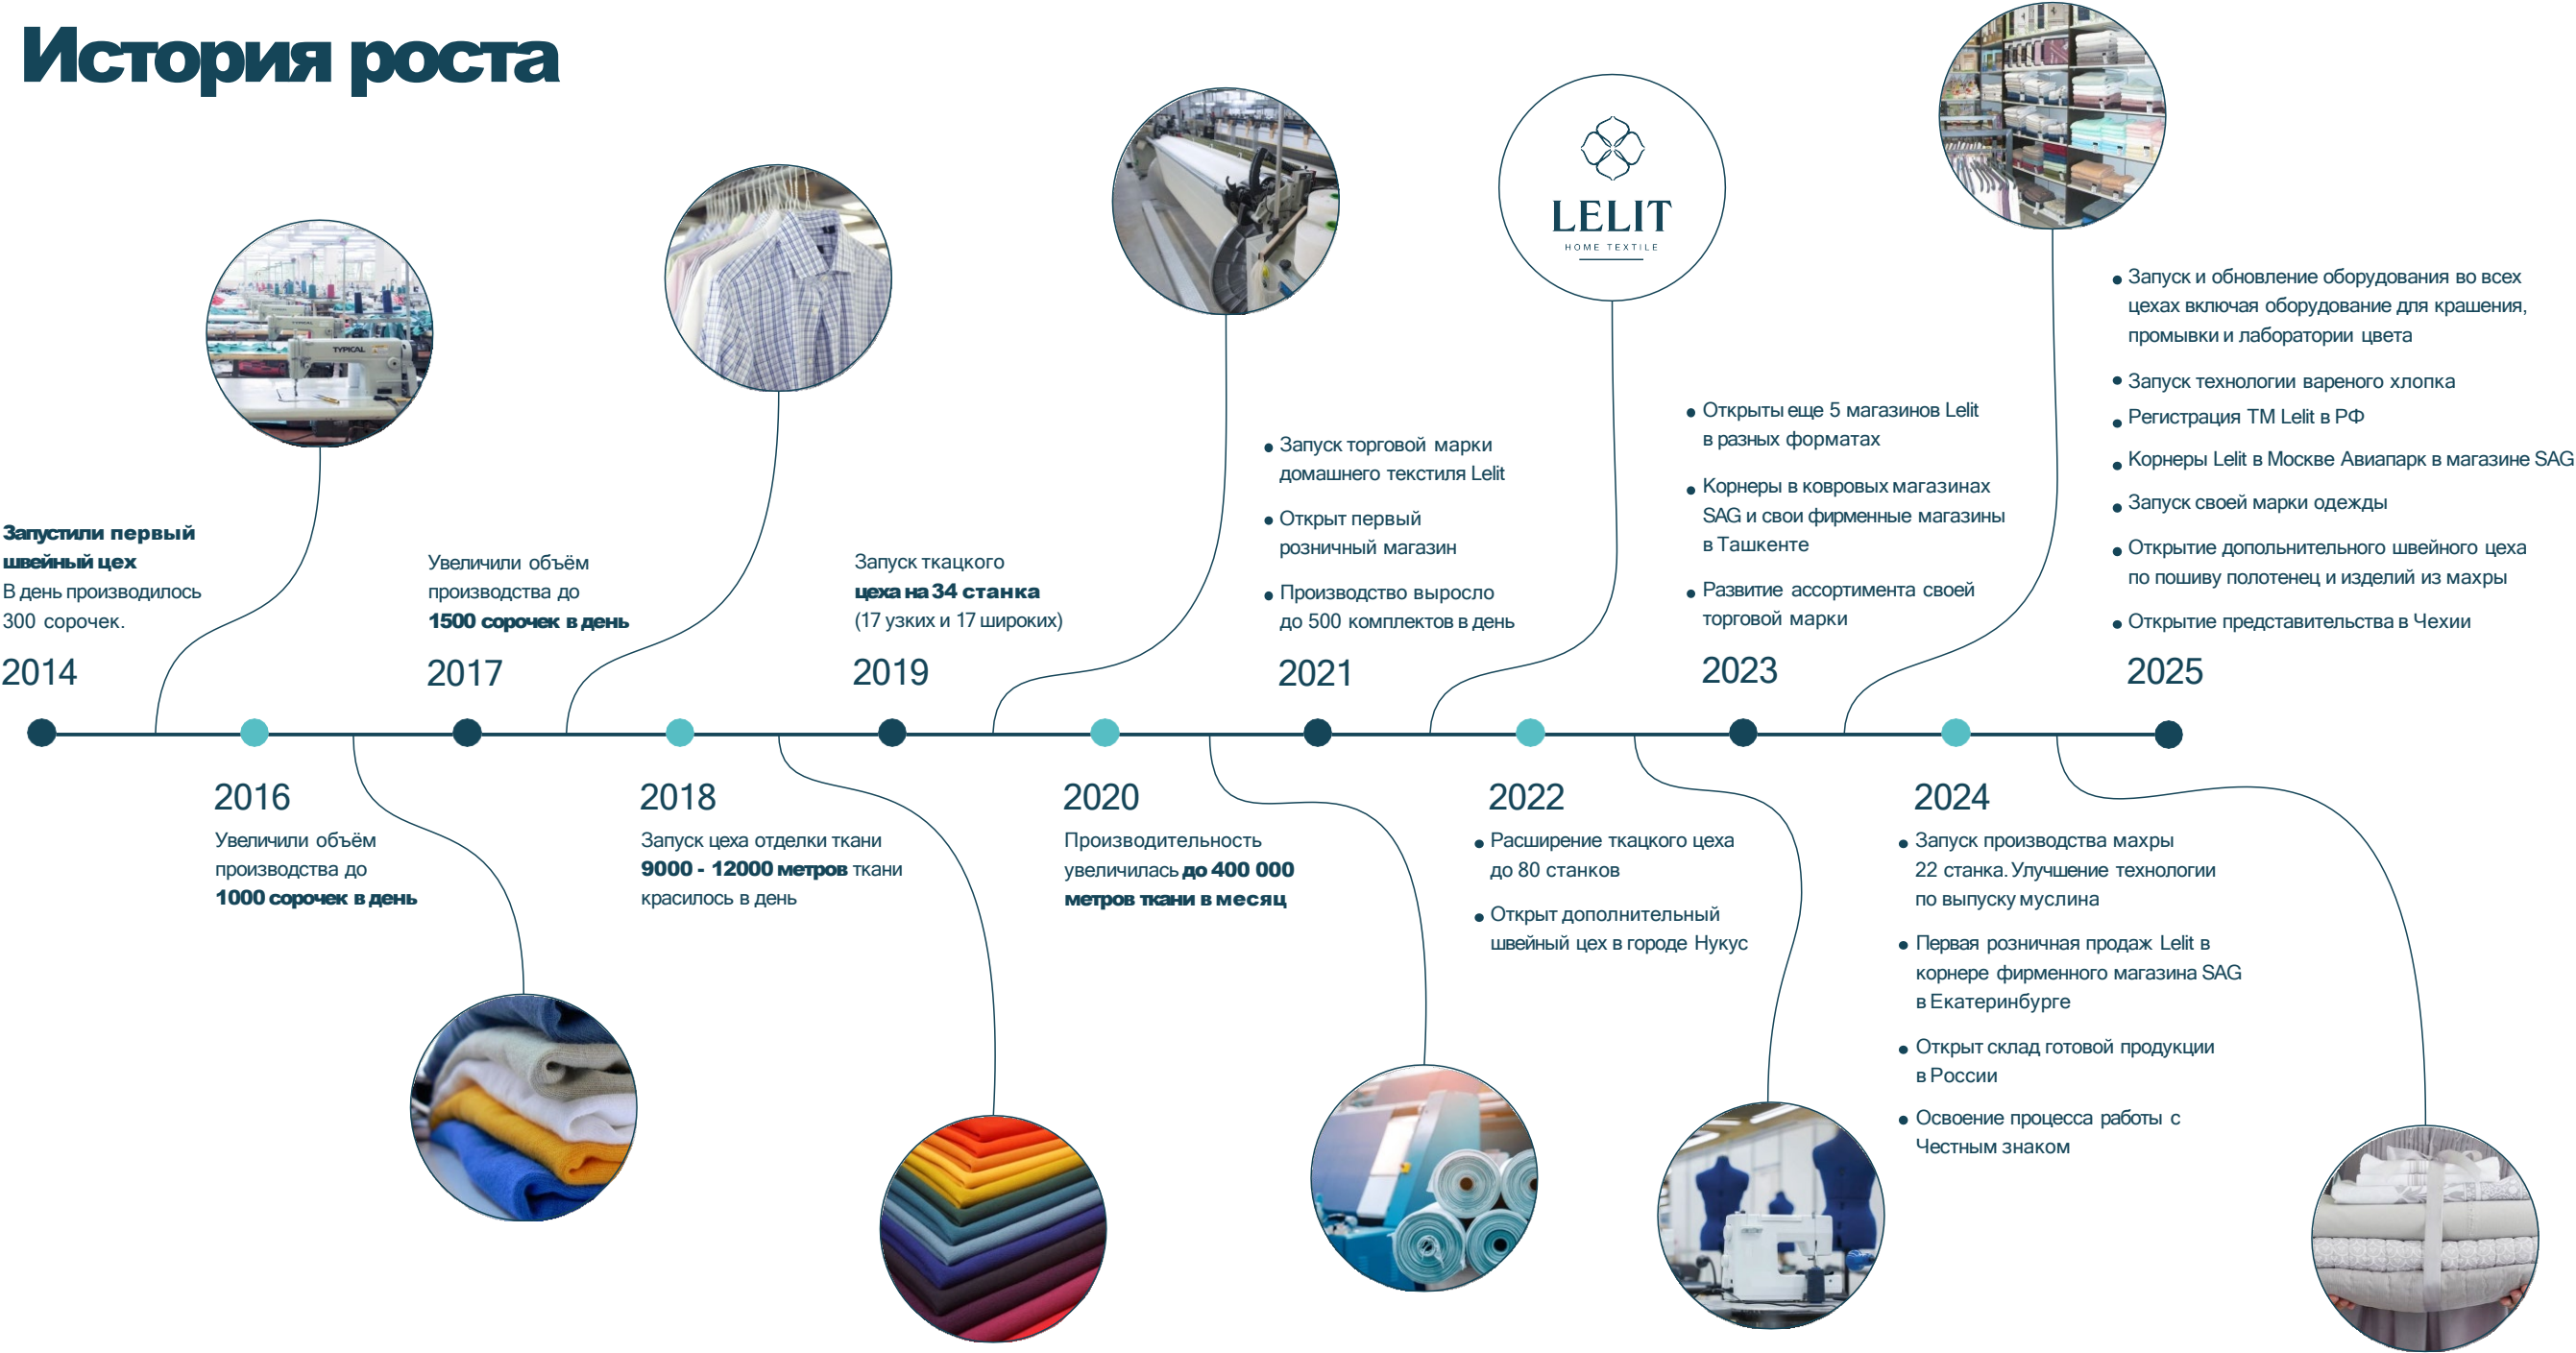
История роста

LELIT
HOME TEXTILE

Запустили первый швейный цех
В день производилось 300 сорочек.
2014

Увеличили объём производства до **1500 сорочек в день**
2017

Запуск ткацкого **цеха на 34 станка** (17 узких и 17 широких)
2019

• Запуск торговой марки домашнего текстиля Lelit
• Открыт первый розничный магазин
• Производство выросло до 500 комплектов в день
2021

• Открыты еще 5 магазинов Lelit в разных форматах
• Корнеры в ковровых магазинах SAG и свои фирменные магазины в Ташкенте
• Развитие ассортимента своей торговой марки
2023

• Запуск и обновление оборудования во всех цехах включая оборудование для крашения, промывки и лаборатории цвета
• Запуск технологии вареного хлопка
• Регистрация ТМ Lelit в РФ
• Корнеры Lelit в Москве Авиапарк в магазине SAG
• Запуск своей марки одежды
• Открытие дополнительного швейного цеха по пошиву полотенец и изделий из махры
• Открытие представительства в Чехии
2025

2016
Увеличили объём производства до **1000 сорочек в день**

2018
Запуск цеха отделки ткани **9000 - 12000 метров** ткани красилось в день

2020
Производительность увеличилась **до 400 000 метров ткани в месяц**

2022
• Расширение ткацкого цеха до 80 станков
• Открыт дополнительный швейный цех в городе Нукус

2024
• Запуск производства махры 22 станка. Улучшение технологии по выпуску муслина
• Первая розничная продаж Lelit в корнере фирменного магазина SAG в Екатеринбурге
• Открыт склад готовой продукции в России
• Освоение процесса работы с Честным знаком

TYPICAL